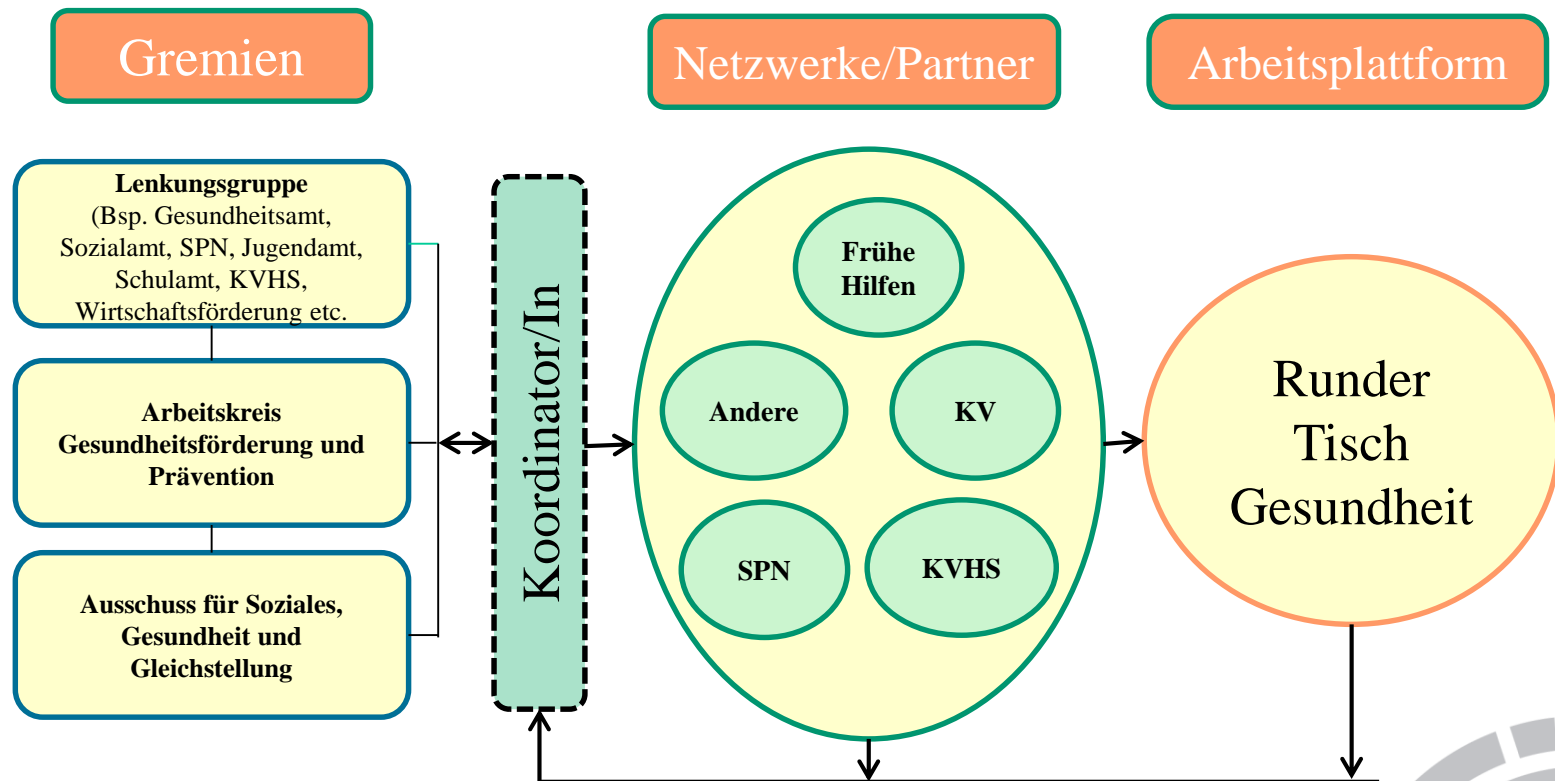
Gremien

Netzwerke/Partner

Arbeitsplattform

Lenkungsgruppe
(Bsp. Gesundheitsamt, Sozialamt, SPN, Jugendamt, Schulamt, KVHS, Wirtschaftsförderung etc.

Arbeitskreis Gesundheitsförderung und Prävention

Ausschuss für Soziales, Gesundheit und Gleichstellung

Koordinator/In

Frühe Hilfen

Andere

KV

SPN

KVHS

Runder Tisch Gesundheit